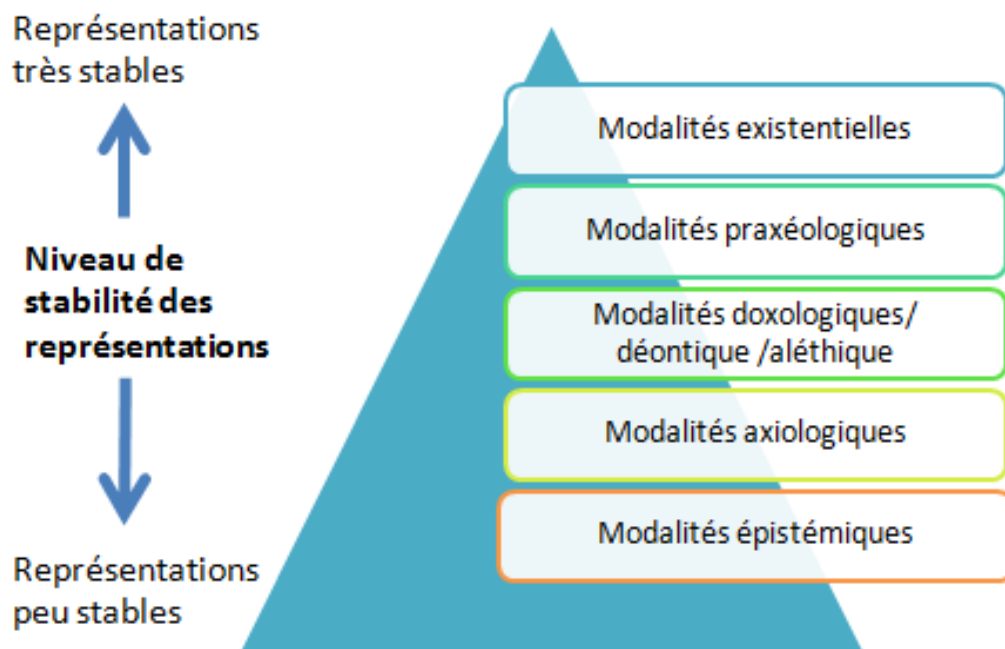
Représentations très stables

Niveau de stabilité des représentations

Représentations peu stables

Modalités existentielles

Modalités praxéologiques

Modalités doxologiques/ déontique /aléthique

Modalités axiologiques

Modalités épistémiques